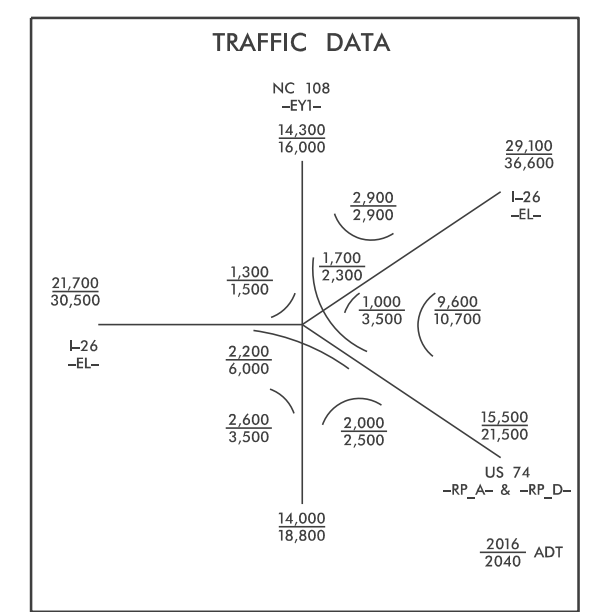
TRAFFIC DATA

NC 108
–EY1–

$\frac{14,300}{16,000}$

$\frac{29,100}{36,600}$

I–26
–EL–

$\frac{2,900}{2,900}$

$\frac{1,700}{2,300}$

$\frac{1,300}{1,500}$

$\frac{21,700}{30,500}$

$\frac{1,000}{3,500}$

$\frac{9,600}{10,700}$

I–26
–EL–

$\frac{2,200}{6,000}$

$\frac{2,600}{3,500}$

$\frac{2,000}{2,500}$

$\frac{15,500}{21,500}$

US 74
–RP_A– & –RP_D–

$\frac{14,000}{18,800}$

$\frac{2016}{2040}$ ADT